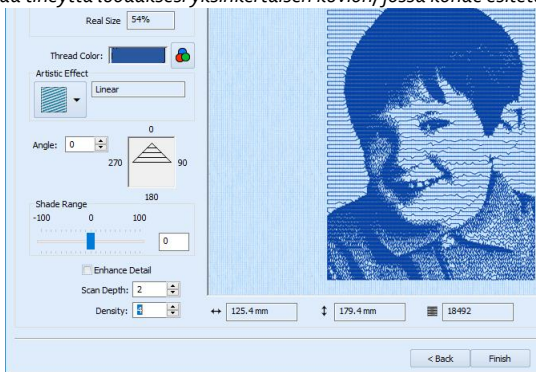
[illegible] tilevyttä luodaksesi yksinkertaisen kovion, jossa kohde esite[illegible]

Real Size 54%

Thread Color:

Artistic Effect

Linear

Angle: 0

0

270

90

180

Shade Range

-100 0 100

0

Enhance Detail

Scan Depth: 2

Density: 4

125.4 mm

179.4 mm

18492

< Back

Finish